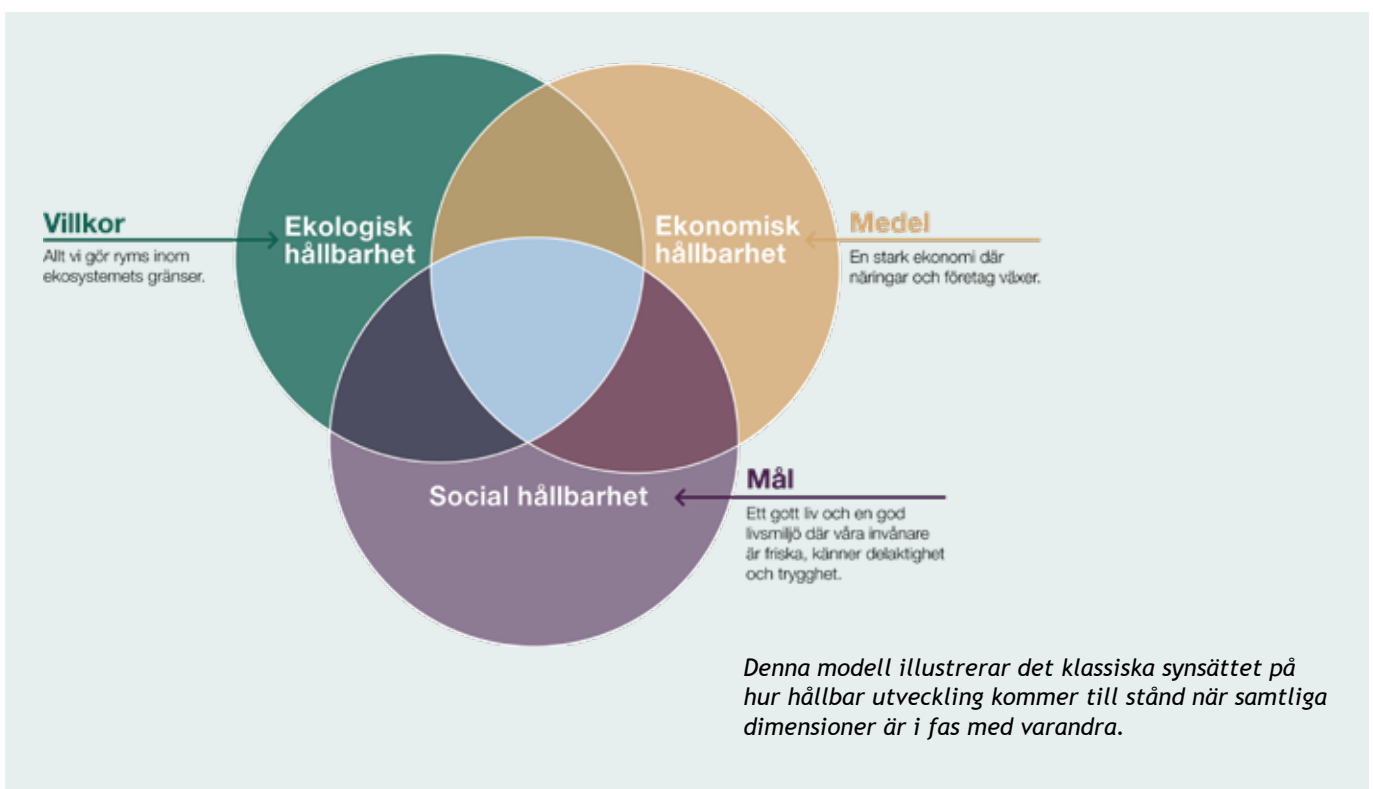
Villkor
Allt vi gör ryms inom ekosystemets gränser.

Ekologisk hållbarhet

Ekonomisk hållbarhet

Medel
En stark ekonomi där näringar och företag växer.

Social hållbarhet

Mål
Ett gott liv och en god livsmiljö där våra invånare är friska, känner delaktighet och trygghet.

Denna modell illustrerar det klassiska synsättet på hur hållbar utveckling kommer till stånd när samtliga dimensioner är i fas med varandra.